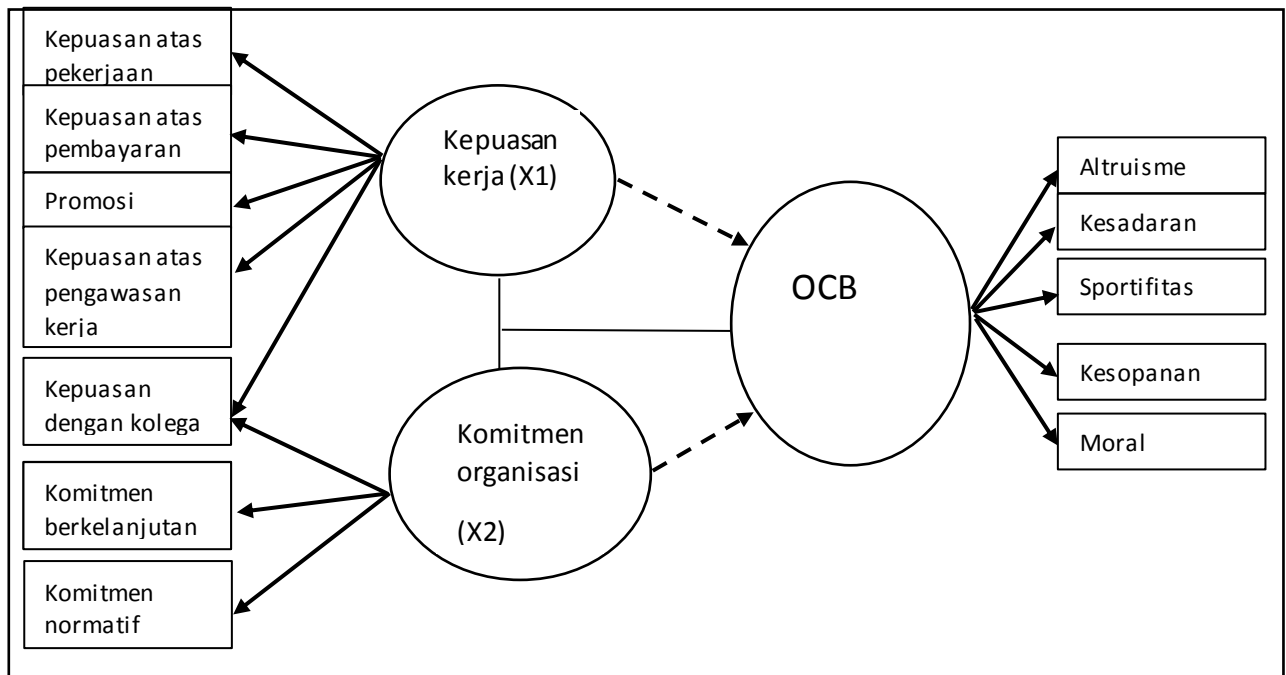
Kepuasan atas pekerjaan

Kepuasan atas pembayaran

Promosi

Kepuasan atas pengawasan kerja

Kepuasan dengan kolega

Komitmen berkelanjutan

Komitmen normatif

Kepuasan kerja (X1)

Komitmen organisasi (X2)

OCB

Altruisme

Kesadaran

Sportifitas

Kesopanan

Moral